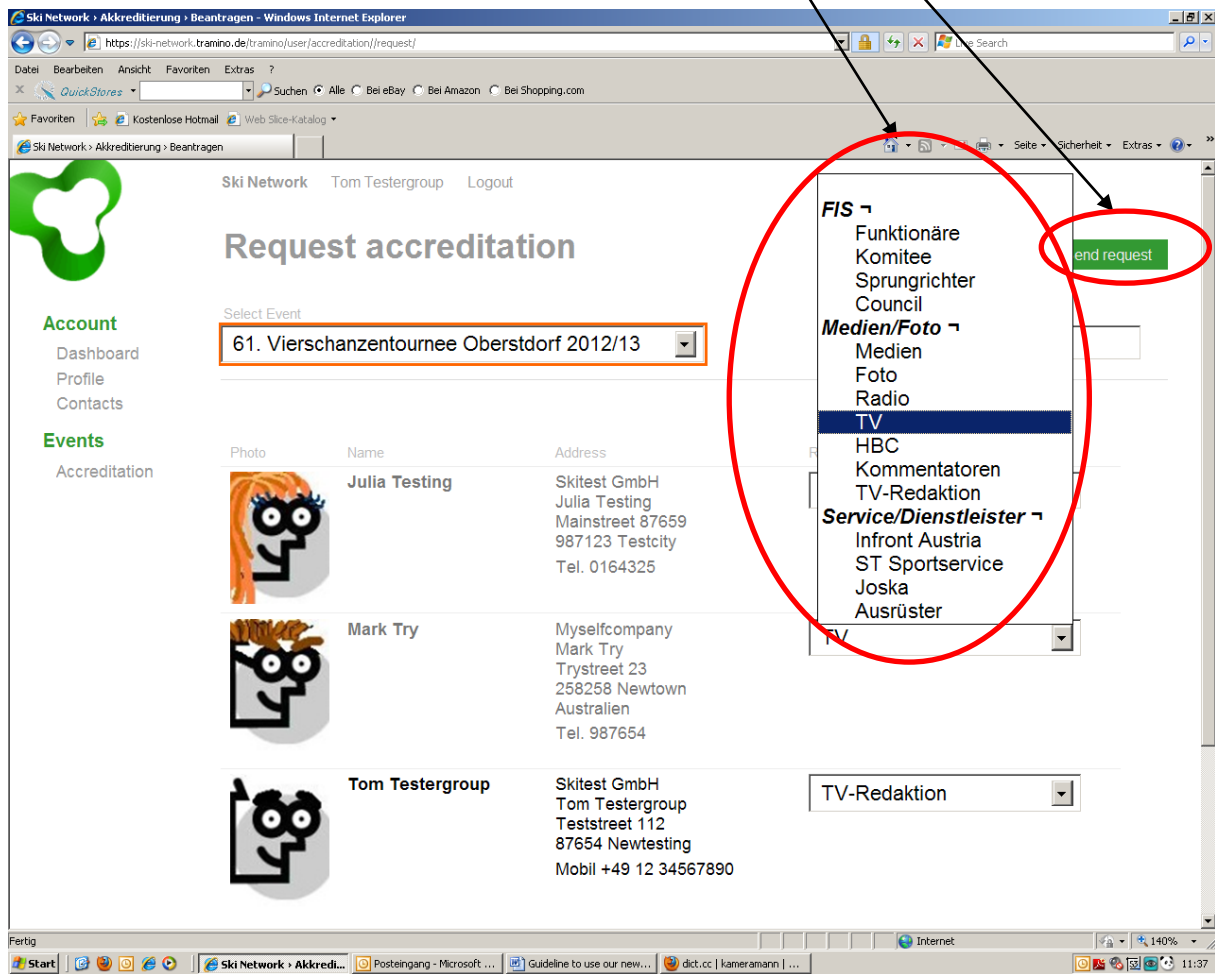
Ski Network › Akkreditierung › Beantragen - Windows Internet Explorer

https://ski-network.tramino.de/tramino/user/accreditation//request/

Live Search

Datei Bearbeiten Ansicht Favoriten Extras ?

QuickStores

Suchen Alle Bei eBay Bei Amazon Bei Shopping.com

Favoriten Kostenlose Hotmail Web Slice-Katalog

Ski Network › Akkreditierung › Beantragen

Seite Sicherheit Extras

Ski Network Tom Testergroup Logout

Request accreditation

end request

Select Event

61. Vierschanzentournee Oberstdorf 2012/13

Account
Dashboard
Profile
Contacts

Events
Accreditation

Photo Name Address R

FIS ¬
Funktionäre
Komitee
Sprungrichter
Council
Medien/Foto ¬
Medien
Foto
Radio
TV
HBC
Kommentatoren
TV-Redaktion
Service/Dienstleister ¬
Infront Austria
ST Sportservice
Joska
Ausrüster

Julia Testing
Skitest GmbH
Julia Testing
Mainstreet 87659
987123 Testcity
Tel. 0164325

Mark Try
Myselfcompany
Mark Try
Trystreet 23
258258 Newtown
Australien
Tel. 987654

TV

Tom Testergroup
Skitest GmbH
Tom Testergroup
Teststreet 112
87654 Newtesting
Mobil +49 12 34567890

TV-Redaktion

Fertig

Internet

140%

Start

Ski Network › Akkredi...

Posteingang - Microsoft ...

Guideline to use our new...

dict.cc | kameramann | ...

11:37